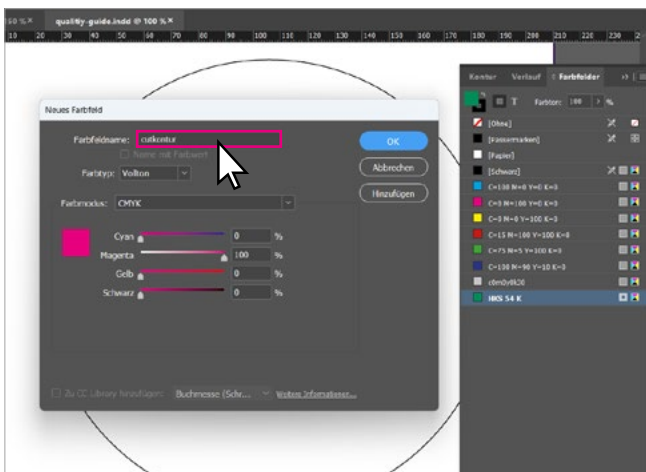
50 % × quality-guide.indd @ 100 % ×

10 20 30 40 50 60 70 80 90 100 110 120 130 140 150 160 170 180 190 200 210 220 230 2

Kontur Verlauf Farbfelder

Farbton: 100 > %

[Ohne]
[Passermarken]
[Papier]
[Schwarz]
C=100 M=0 Y=0 K=0
C=0 M=100 Y=0 K=0
C=0 M=0 Y=100 K=0
C=15 M=100 Y=100 K=0
C=75 M=5 Y=100 K=0
C=100 M=90 Y=10 K=0
c0m0y0k20
HKS 54 K

Neues Farbfeld

Farbfeldname: cutkontur

Name mit Farbwert

Farbtyp: Vollton

Farbmodus: CMYK

Cyan 0 %
Magenta 100 %
Gelb 0 %
Schwarz 0 %

OK
Abbrechen
Hinzufügen

Zu CC Library hinzufügen: Buchmesse (Schr... Weitere Informationen...